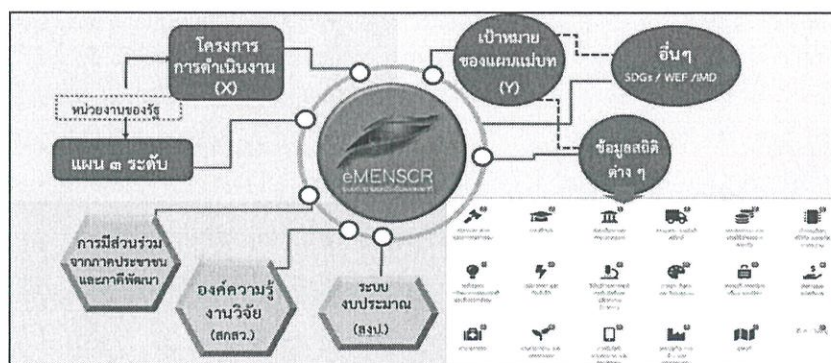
โครงการ การดำเนินงาน (X)

หน่วยงานของรัฐ

แผน ๓ ระดับ

เป้าหมาย ของแผนแม่บท (Y)

อื่นๆ SDGs / WEF /IMD

ข้อมูลสถิติ ต่าง ๆ

eMENSCR

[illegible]

การมีส่วนร่วม จากภาคประชาชน และภาคีพัฒนา

องค์ความรู้ งานวิจัย (สกสว.)

ระบบ งบประมาณ (สงป.)

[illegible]